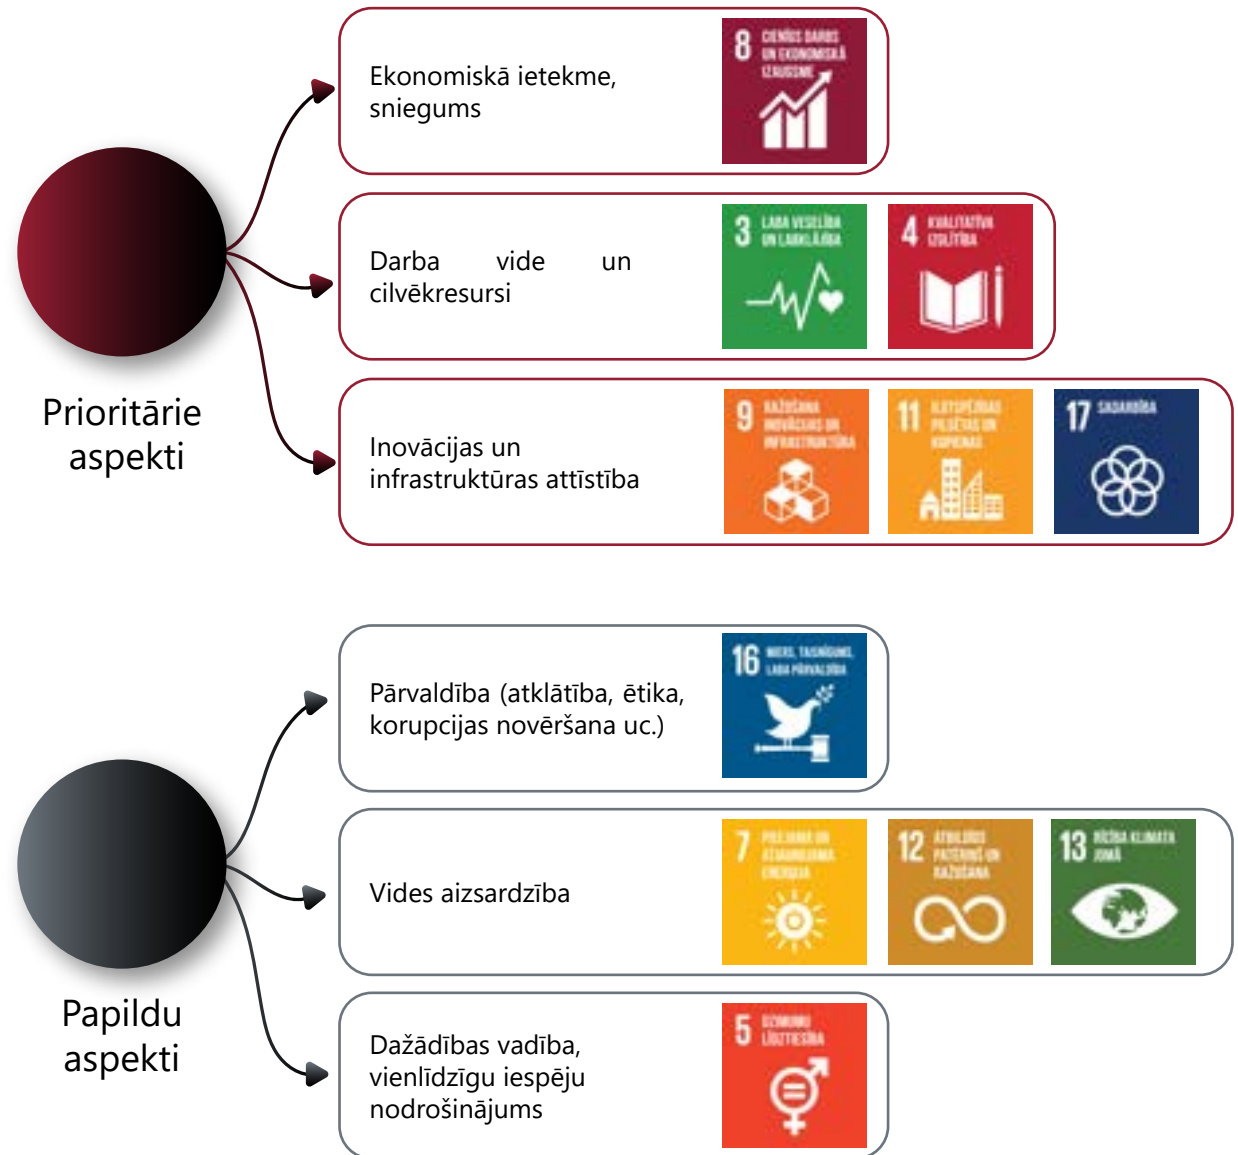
Prioritārie aspekti

Ekonomiskā ietekme, sniegums

8 CIENĪGS DARBS UN EKONOMISKĀ IZAUGSME

Darba vide un cilvēkresursi

3 LABA VESELĪBA UN LABKLĀJĪBA

4 KVALITATĪVA IZGLĪTĪBA

Inovācijas un infrastruktūras attīstība

9 RAŽOŠANA, INOVĀCIJAS UN INFRASTRUKTŪRA

11 ILGTSPĒJĪGAS PILSĒTAS UN KOPIENAS

17 SADARBĪBA

Papildu aspekti

Pārvaldība (atklātība, ētika, korupcijas novēršana uc.)

16 MIERS, TAISNĪGUMS, LABA PĀRVALDĪBA

Vides aizsardzība

7 PIEEJAMA UN ATJAUNOJAMA ENERĢIJA

12 ATBILDĪGS PATĒRIŅŠ UN RAŽOŠANA

13 RĪCĪBA KLIMATA JOMĀ

Dažādības vadība, vienlīdzīgu iespēju nodrošinājums

5 DZIMUMU LĪDZTIESĪBA